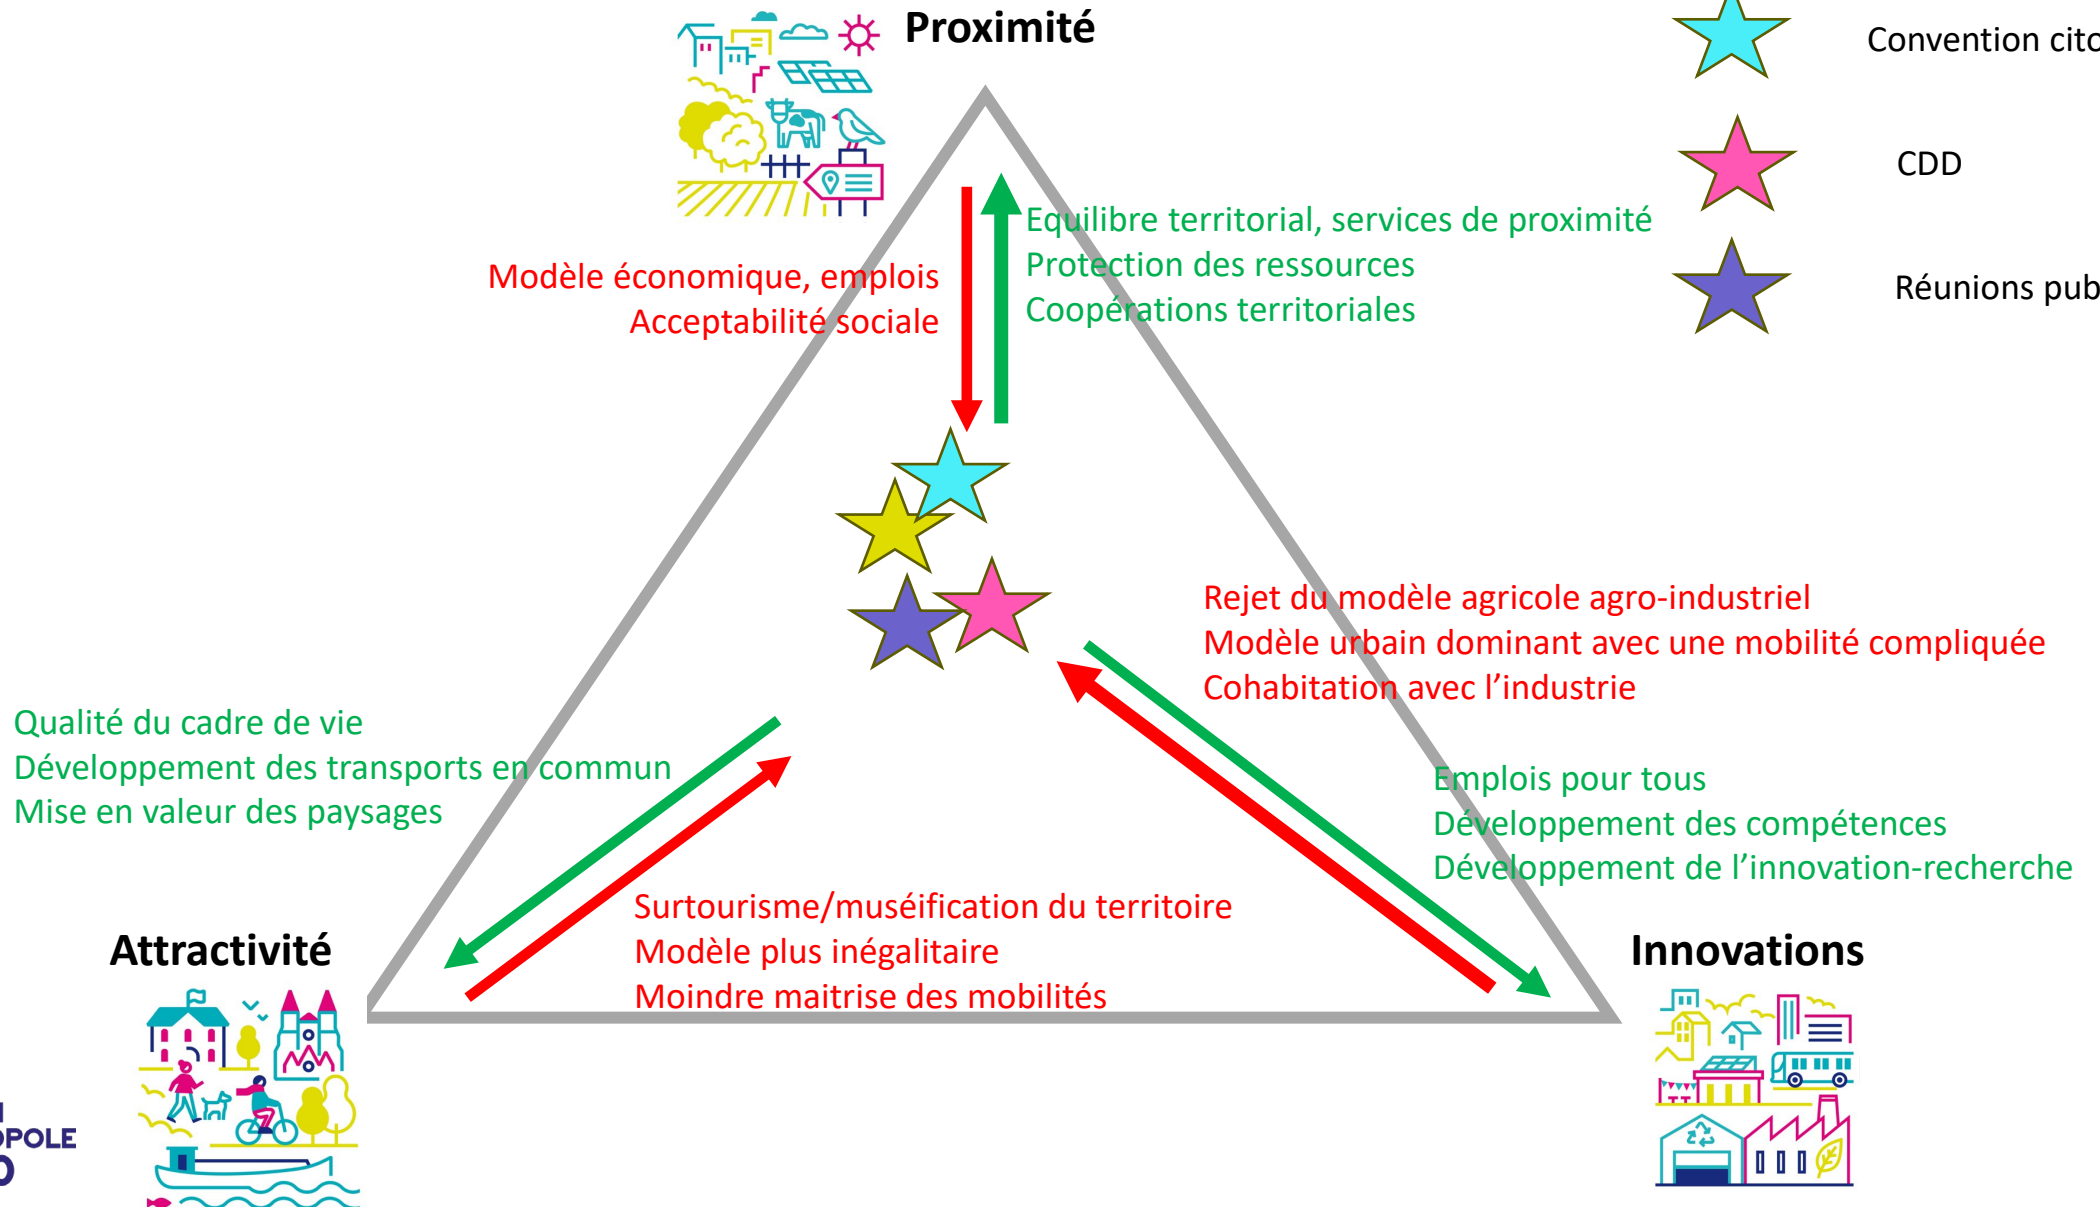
Proximité

Convention cito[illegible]

CDD

Réunions pub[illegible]

Equilibre territorial, services de proximité
Protection des ressources
Coopérations territoriales

Modèle économique, emplois
Acceptabilité sociale

Rejet du modèle agricole agro-industriel
Modèle urbain dominant avec une mobilité compliquée
Cohabitation avec l'industrie

Qualité du cadre de vie
Développement des transports en commun
Mise en valeur des paysages

Emplois pour tous
Développement des compétences
Développement de l'innovation-recherche

Surtourisme/muséification du territoire
Modèle plus inégalitaire
Moindre maitrise des mobilités

Attractivité

Innovations

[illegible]POLE
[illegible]